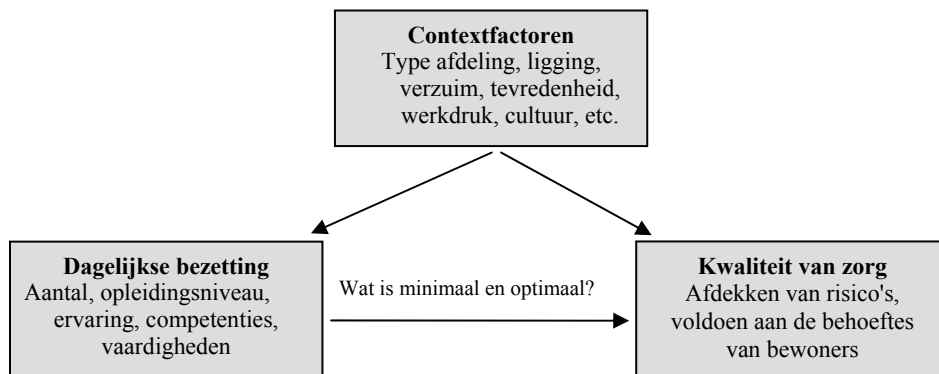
**Contextfactoren**
Type afdeling, ligging, verzuim, tevredenheid, werkdruk, cultuur, etc.

**Dagelijkse bezetting**
Aantal, opleidingsniveau, ervaring, competenties, vaardigheden

Wat is minimaal en optimaal?

**Kwaliteit van zorg**
Afdekken van risico's, voldoen aan de behoeftes van bewoners